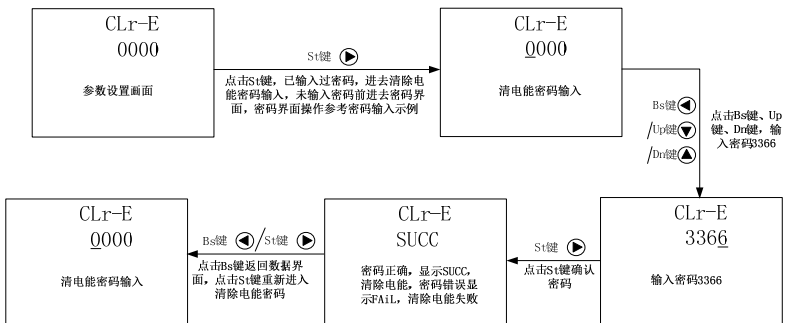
CLr-E
0000

参数设置画面

St键

点击St键，已输入过密码，进去清除电能密码输入，未输入密码前进去密码界面，密码界面操作参考密码输入示例

CLr-E
0000

清电能密码输入

Bs键
/Up键
/Dn键

点击Bs键、Up键、Dn键，输入密码3366

CLr-E
3366

输入密码3366

St键

点击St键确认密码

CLr-E
SUCC

密码正确，显示SUCC，清除电能，密码错误显示FAiL，清除电能失败

Bs键 /St键

点击Bs键返回数据界面，点击St键重新进入清除电能密码

CLr-E
0000

清电能密码输入